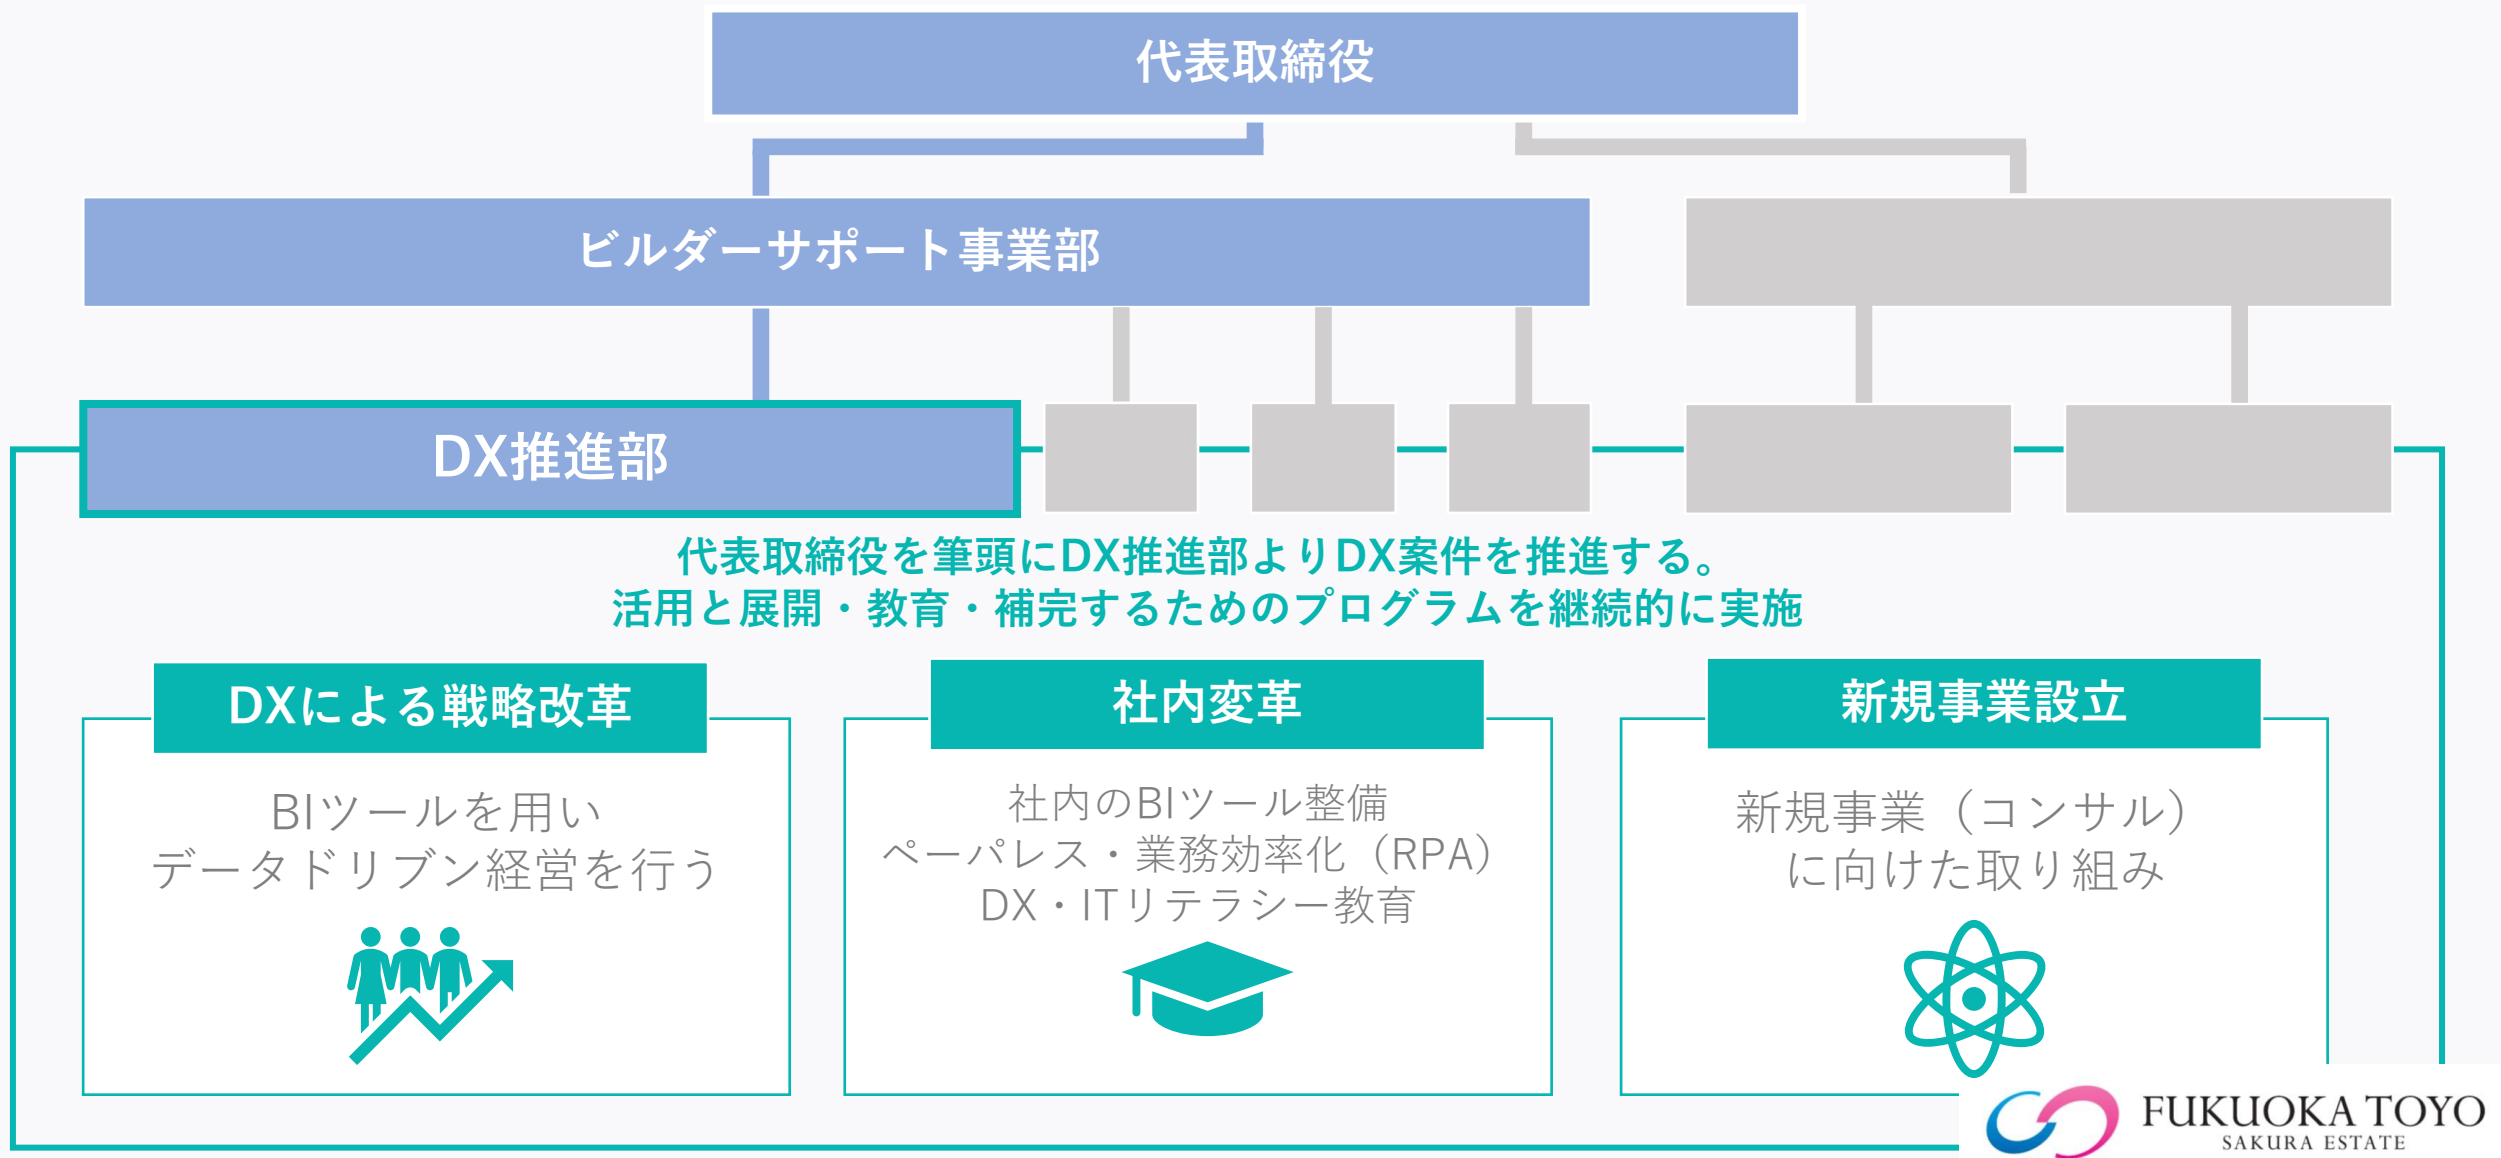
代表取締役

ビルダーサポート事業部

DX推進部

代表取締役を筆頭にDX推進部よりDX案件を推進する。
活用と展開・教育・補完するためのプログラムを継続的に実施

DXによる戦略改革

BIツールを用い
データドリブン経営を行う

社内変革

社内のBIツール整備
ペーパレス・業務効率化（RPA）
DX・ITリテラシー教育

新規事業設立

新規事業（コンサル）
に向けた取り組み

FUKUOKA TOYO
SAKURA ESTATE